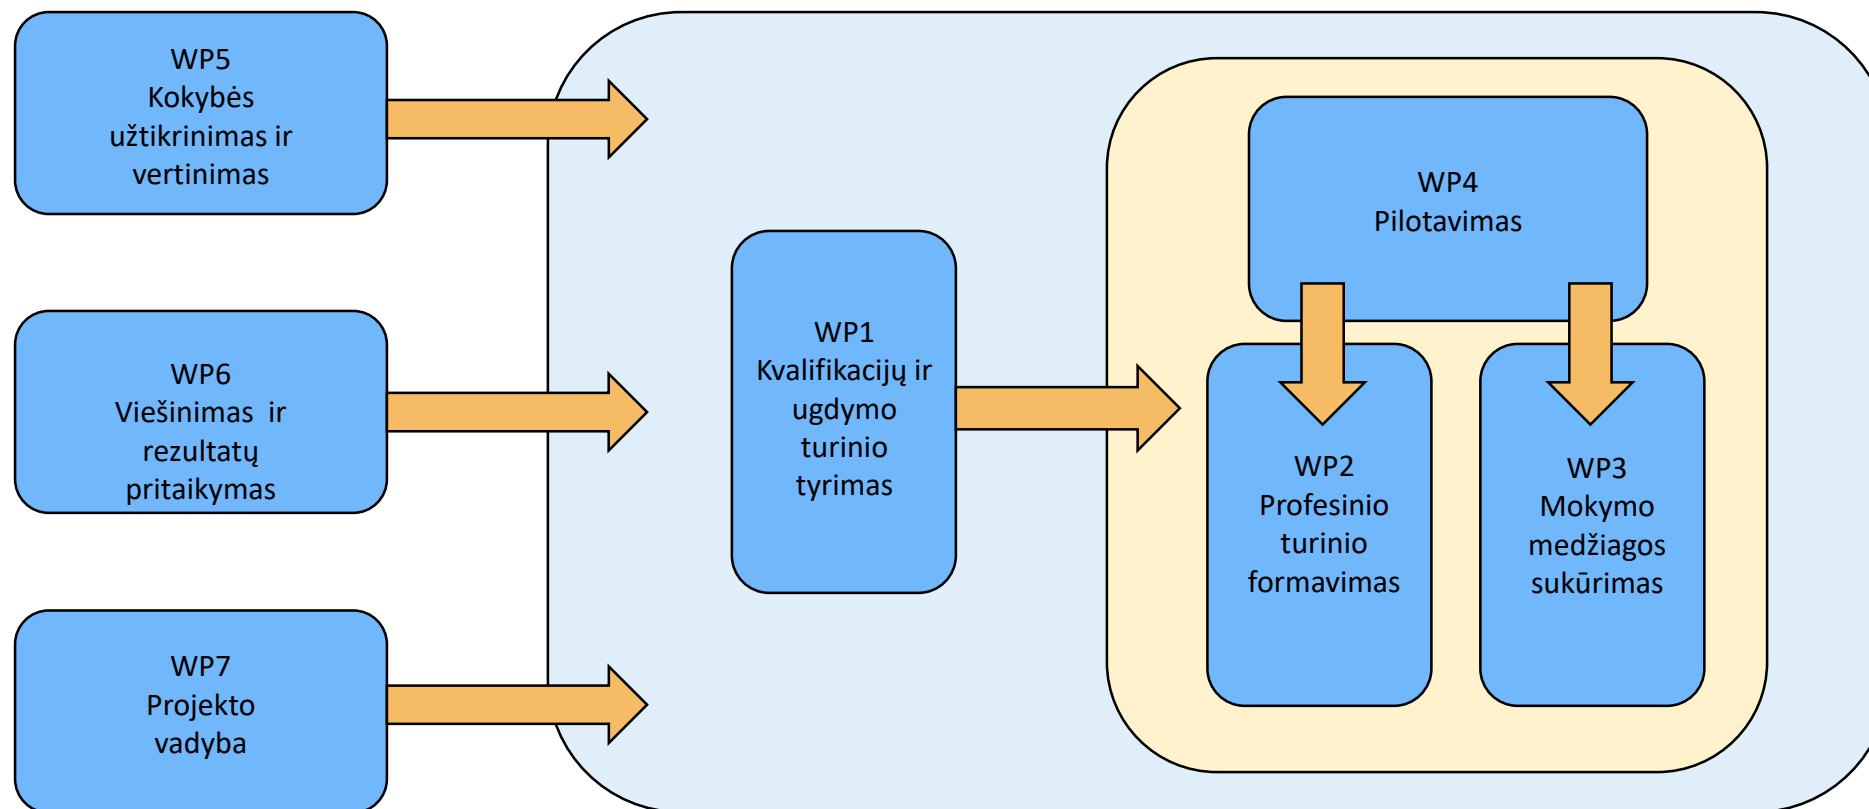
WP5
Kokybės užtikrinimas ir vertinimas

WP6
Viešinimas ir rezultatų pritaikymas

WP7
Projekto vadyba

WP1
Kvalifikacijų ir ugdymo turinio tyrimas

WP4
Pilotavimas

WP2
Profesinio turinio formavimas

WP3
Mokymo medžiagos sukūrimas